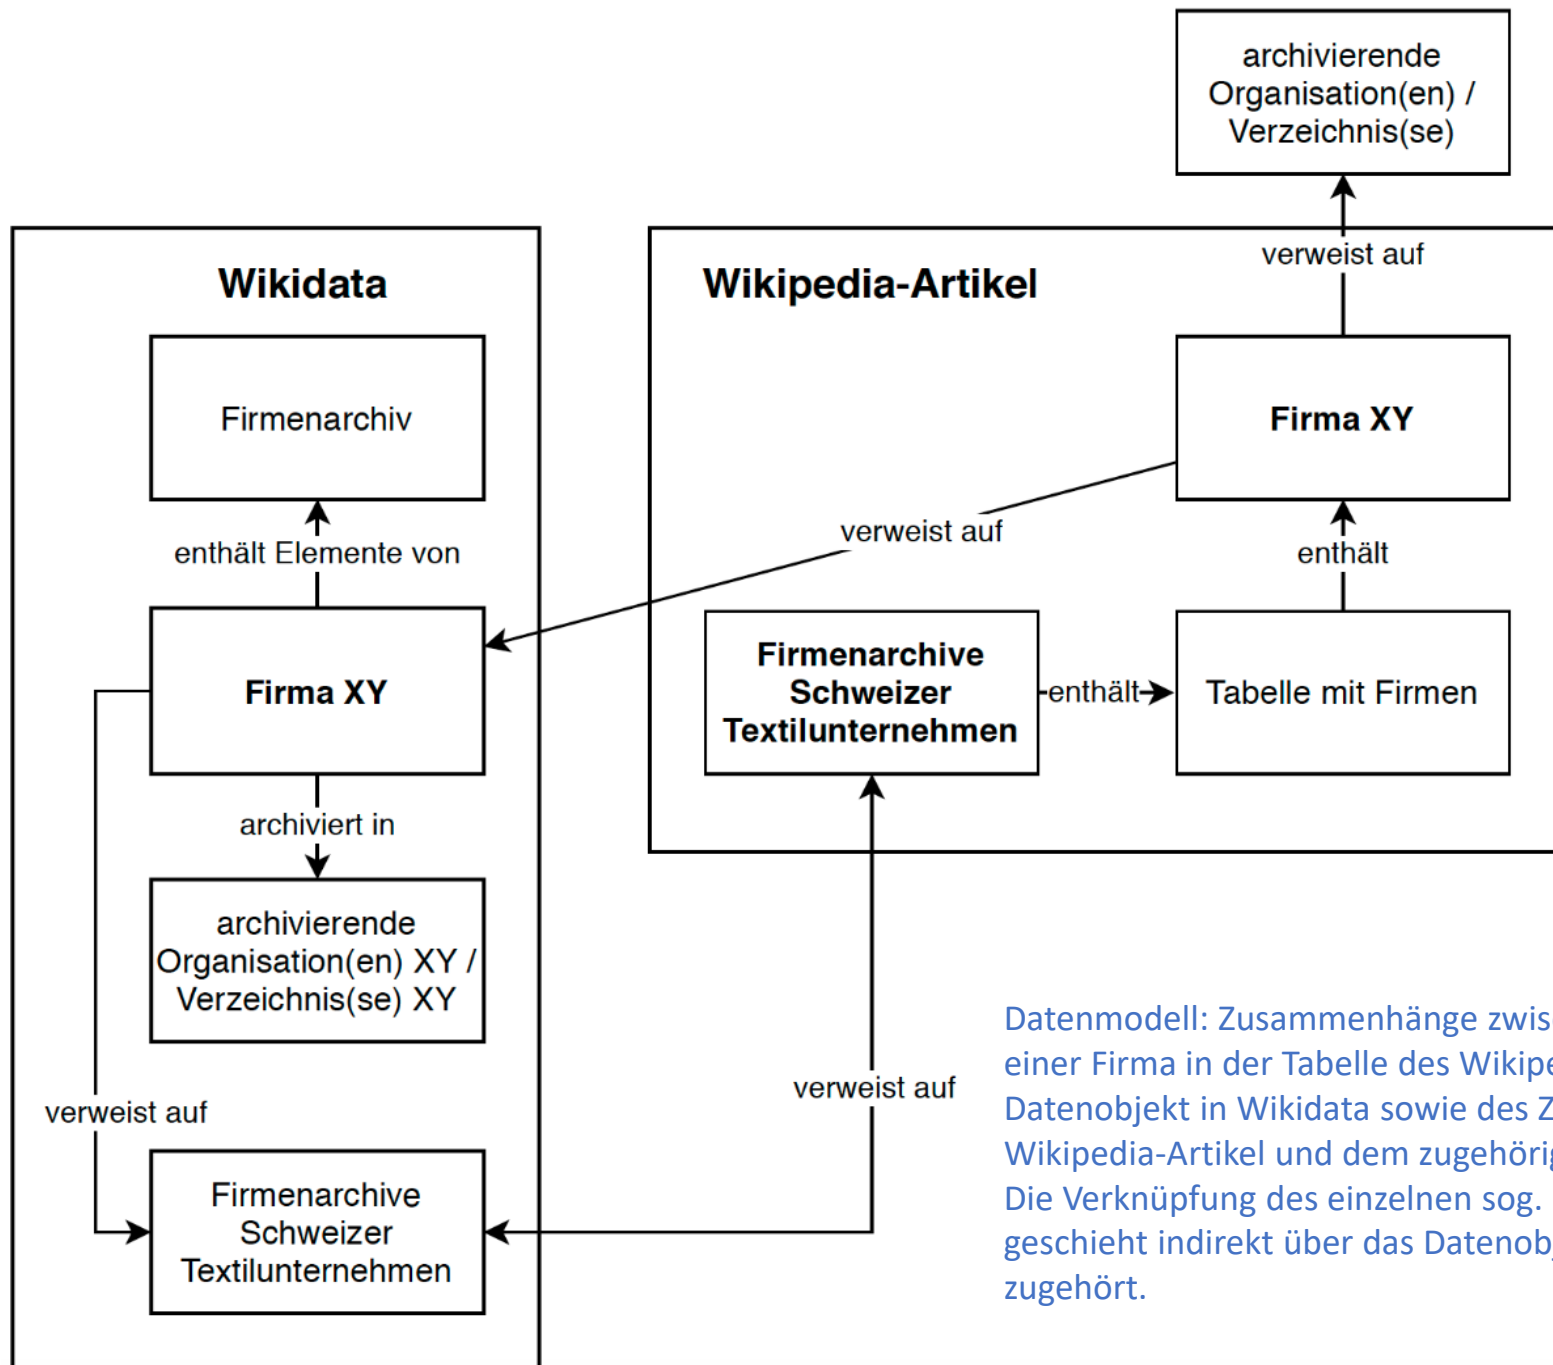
archivierende Organisation(en) / Verzeichnis(se)

verweist auf

Wikidata

Wikipedia-Artikel

Firmenarchiv

Firma XY

enthält Elemente von

verweist auf

enthält

Firma XY

Firmenarchive Schweizer Textilunternehmen

enthält

Tabelle mit Firmen

archiviert in

archivierende Organisation(en) XY / Verzeichnis(se) XY

Datenmodell: Zusammenhänge zwis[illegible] einer Firma in der Tabelle des Wikipe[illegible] Datenobjekt in Wikidata sowie des Z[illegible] Wikipedia-Artikel und dem zugehöri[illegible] Die Verknüpfung des einzelnen sog. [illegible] geschieht indirekt über das Datenob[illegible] zugehört.

verweist auf

verweist auf

Firmenarchive Schweizer Textilunternehmen